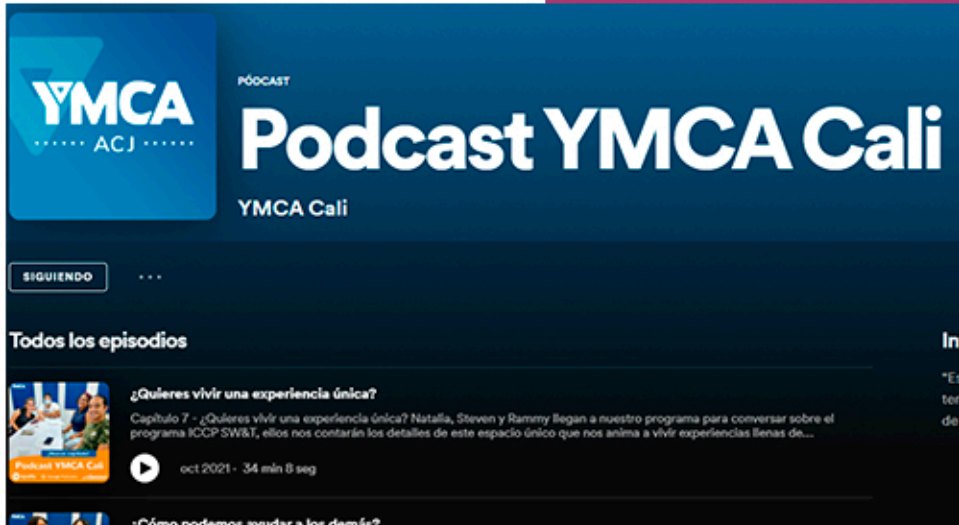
YMCA
ACJ

PÓDCAST

Podcast YMCA Cali

YMCA Cali

SIGUIENDO

···

Todos los episodios

In

¿Quieres vivir una experiencia única?

Capítulo 7 - ¿Quieres vivir una experiencia única? Natalia, Steven y Rammy llegan a nuestro programa para conversar sobre el programa ICCP SW&T, ellos nos contarán los detalles de este espacio único que nos anima a vivir experiencias llenas de...

"E
ter
de

Podcast YMCA Cali

oct 2021 · 34 min 8 seg

¿Cómo podemos ayudar a los demás?